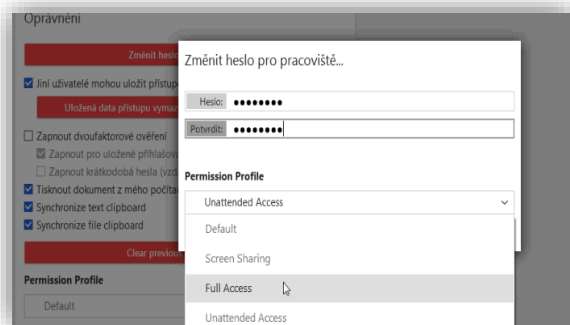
Oprávnění

Změnit heslo

Jiní uživatelé mohou uložit přístup

Uložená data přístupu vymaz

Zapnout dvoufaktorové ověření

Zapnout pro uložené přihlašov

Zapnout krátkodobá hesla (vzd

Tisknout dokument z mého počítač

Synchronize text clipboard

Synchronize file clipboard

Clear previou

Permission Profile

Default

Změnit heslo pro pracoviště...

Heslo: ••••••••

Potvrdit: ••••••••

Permission Profile

Unattended Access

Default

Screen Sharing

Full Access

Unattended Access